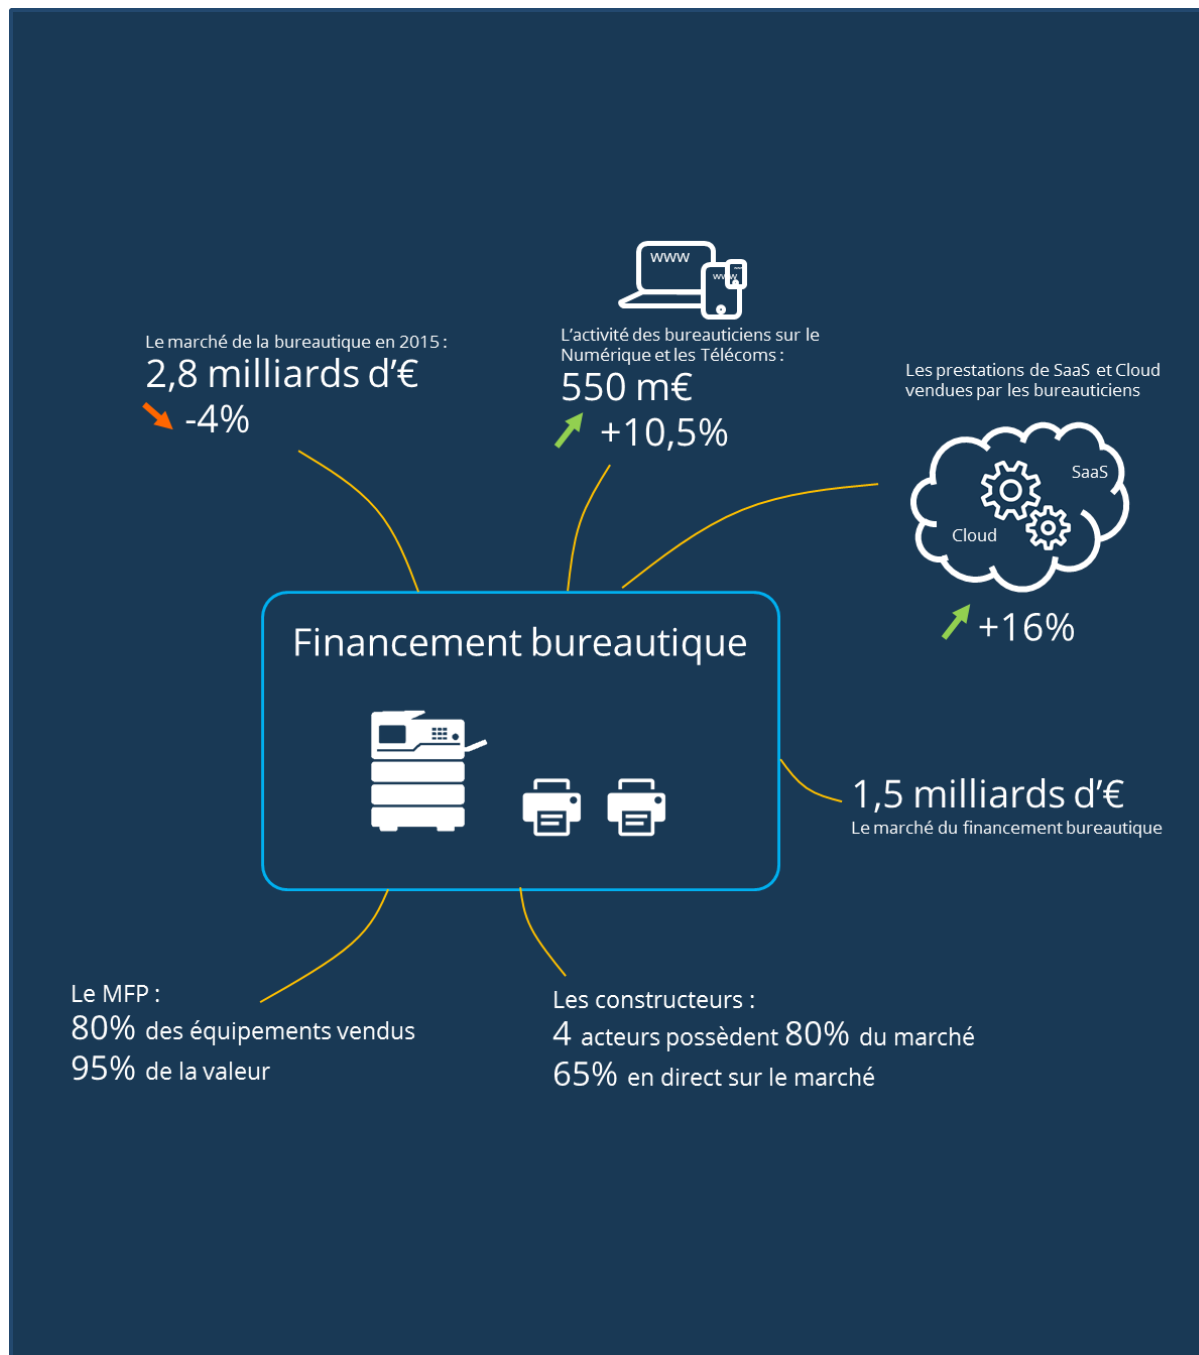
Le marché de la bureautique en 2015 :
2,8 milliards d'€
-4%

www
www

L'activité des bureauticiens sur le Numérique et les Télécoms :
550 m€
+10,5%

Les prestations de SaaS et Cloud vendues par les bureauticiens

SaaS
Cloud

+16%

Financement bureautique

1,5 milliards d'€
Le marché du financement bureautique

Le MFP :
80% des équipements vendus
95% de la valeur

Les constructeurs :
4 acteurs possèdent 80% du marché
65% en direct sur le marché